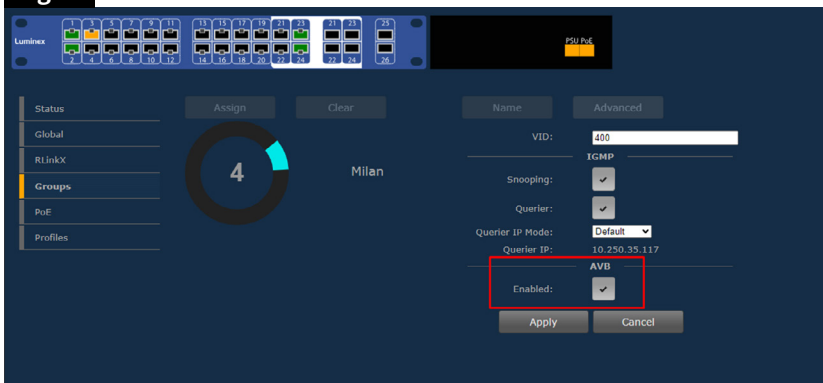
Luminex

1 3 5 7 9 11
2 4 6 8 10 12
13 15 17 19 21 23
14 16 18 20 22 24
21 23
22 24
25
26

PSU PoE

Status
Global
RLinkX
Groups
PoE
Profiles

Assign
Clear
Name
Advanced

4
Milan

VID: 400
IGMP
Snooping:
Querier:
Querier IP Mode: Default
Querier IP: 10.250.35.117
AVB
Enabled:

Apply
Cancel